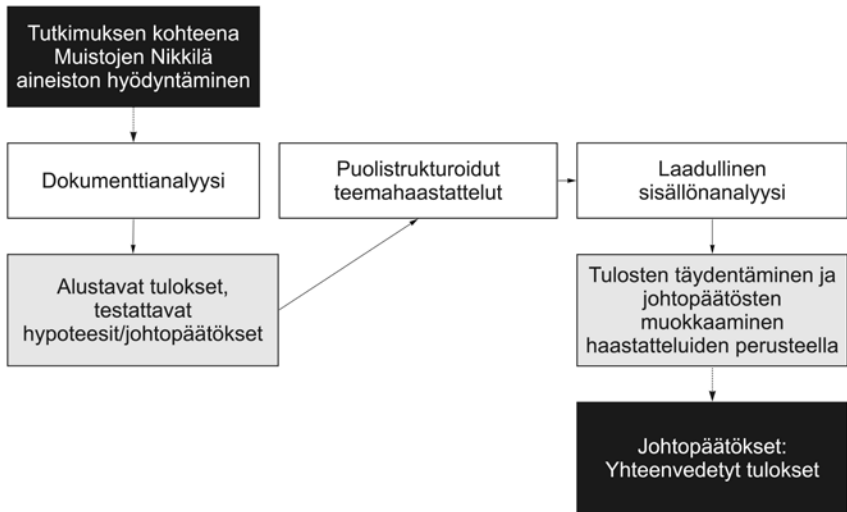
Tutkimuksen kohteena Muistojen Nikkilä aineiston hyödyntäminen

Dokumenttianalyysi

Alustavat tulokset, testattavat hypoteesit/johtopäätökset

Puolistrukturoidut teemahaastattelut

Laadullinen sisällönanalyysi

Tulosten täydentäminen ja johtopäätösten muokkaaminen haastatteluiden perusteella

Johtopäätökset: Yhteenvedetyt tulokset